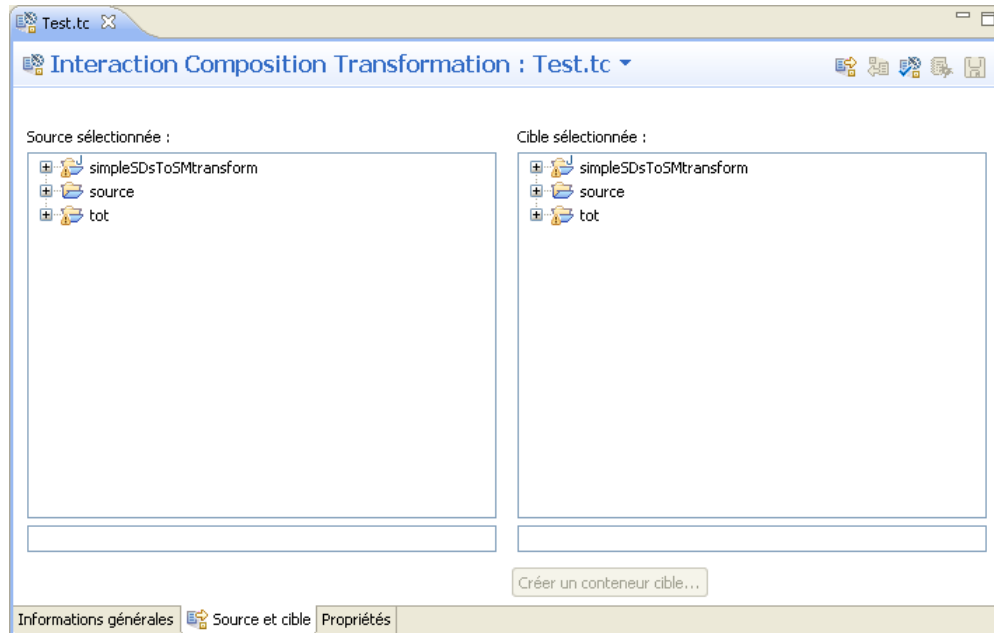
Test.tc

Interaction Composition Transformation : Test.tc

Source sélectionnée :

simpleSDsToSMtransform
source
tot

Cible sélectionnée :

simpleSDsToSMtransform
source
tot

Créer un conteneur cible...

Informations générales | Source et cible | Propriétés